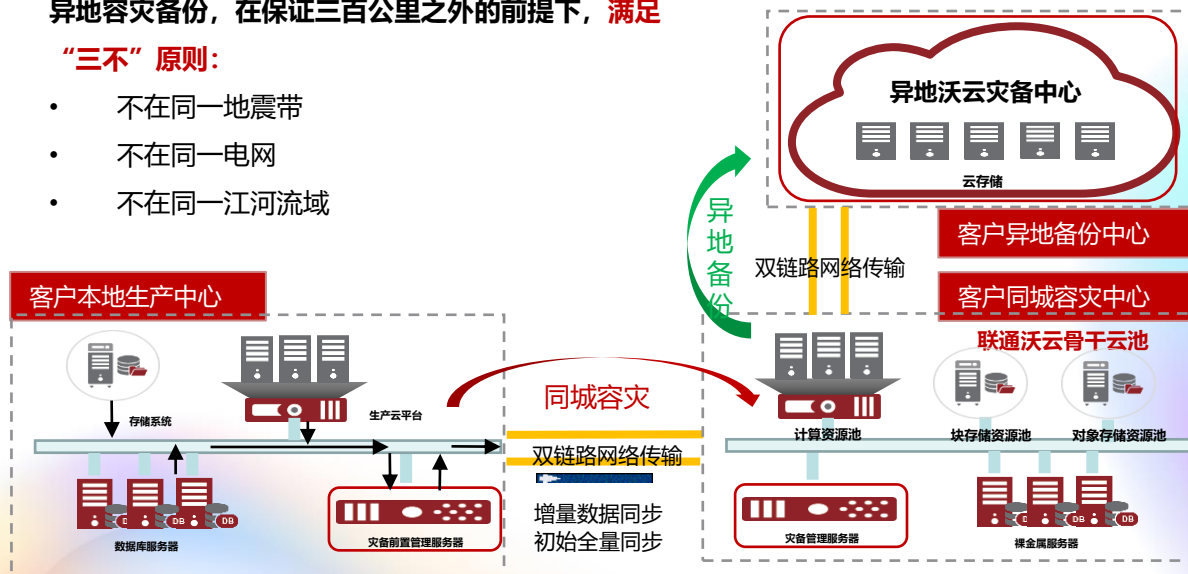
异地容灾备份，在保证三百公里之外的前提下，满足“三不”原则：

- 不在同一地震带
- 不在同一电网
- 不在同一江河流域

异地沃云灾备中心

云存储

客户异地备份中心

异地备份

双链路网络传输

客户同城容灾中心

联通沃云骨干云池

客户本地生产中心

存储系统

生产云平台

同城容灾

计算资源池

块存储资源池

对象存储资源池

双链路网络传输

DB

DB

DB

数据库服务器

灾备前置管理服务器

增量数据同步
初始全量同步

灾备管理服务器

DB

DB

DB

裸金属服务器